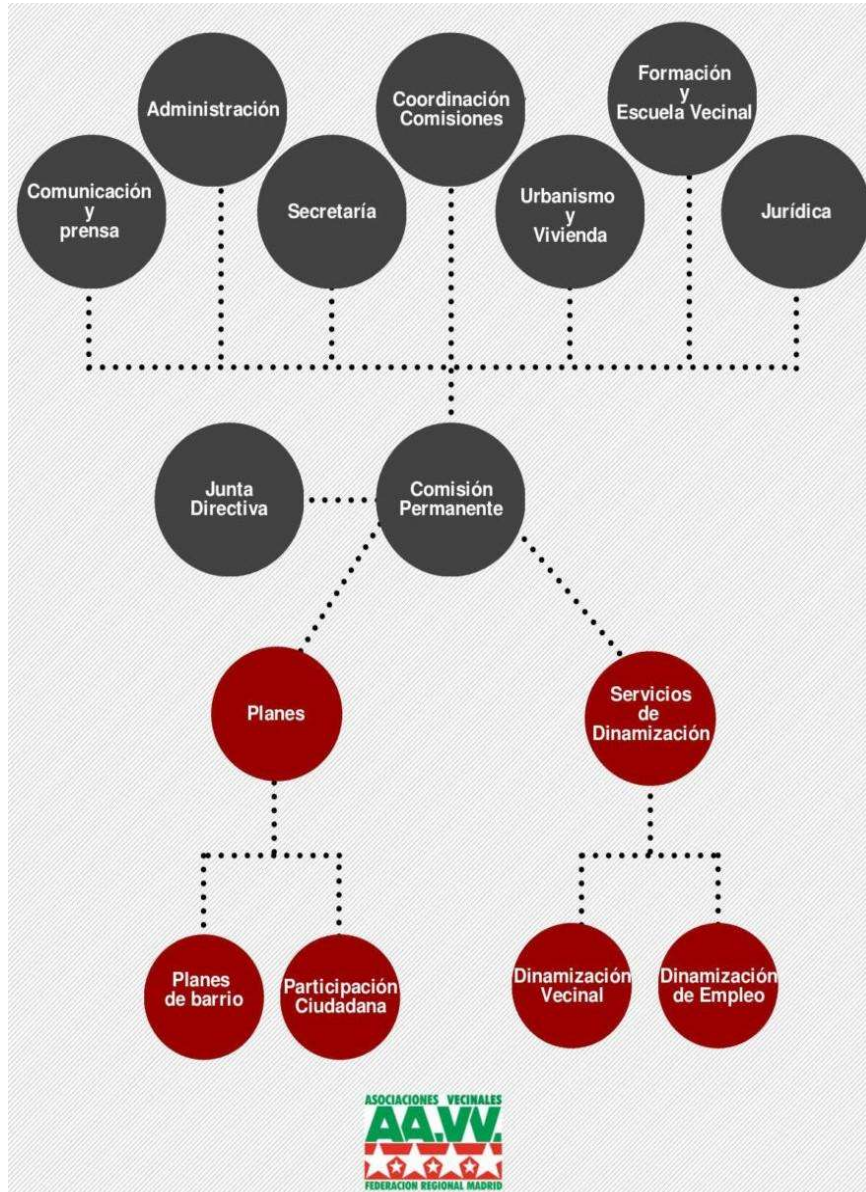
Comunicación y prensa

Administración

Secretaría

Coordinación Comisiones

Urbanismo y Vivienda

Formación y Escuela Vecinal

Jurídica

Junta Directiva

Comisión Permanente

Planes

Servicios de Dinamización

Planes de barrio

Participación Ciudadana

Dinamización Vecinal

Dinamización de Empleo

ASOCIACIONES VECINALES
AA.VV.
FEDERACION REGIONAL MADRID